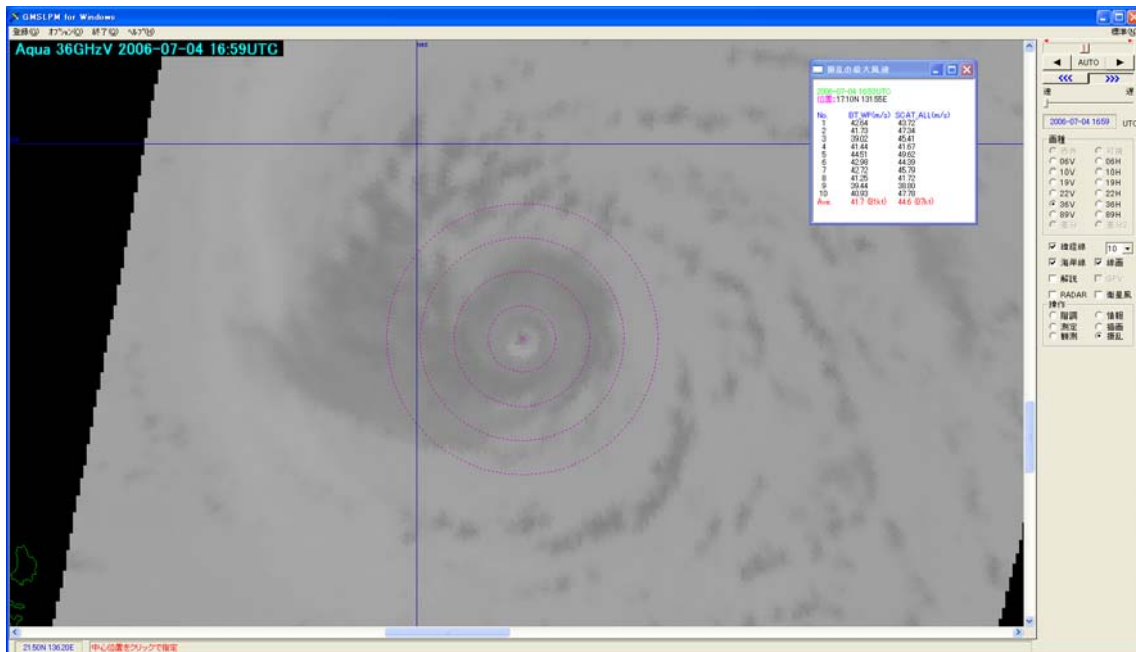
GMSLPM for Windows
登録(S) オプション(O) 終了(Q) ヘルプ(H)
標準(N)

Aqua 36GHzV 2006-07-04 16:59UTC

擾乱の最大風速

2006-07-04 1659UTC
位置:17.10N 131.55E

| No. | BT_WF(m/s) | SCAT_ALL(m/s) |
|---|---|---|
| 1 | 42.64 | 43.72 |
| 2 | 41.73 | 47.34 |
| 3 | 39.02 | 45.41 |
| 4 | 41.44 | 41.67 |
| 5 | 44.51 | 49.62 |
| 6 | 42.98 | 44.39 |
| 7 | 42.72 | 45.79 |
| 8 | 41.25 | 41.72 |
| 9 | 39.44 | 38.80 |
| 10 | 40.93 | 47.78 |
| Ave. | 41.7 (81kt) | 44.6 (87kt) |

AUTO
<<< >>>
遅 速
2006-07-04 1659 UTC
画種
赤外 可視
06V 06H
10V 10H
19V 19H
22V 22H
36V 36H
89V 89H
差分 差分2
緯経線 10
海岸線 線画
解説 GPV
RADAR 衛星風
操作
階調 情報
測定 描画
解析 擾乱

21.50N 136.20E 中心位置をクリックで指定